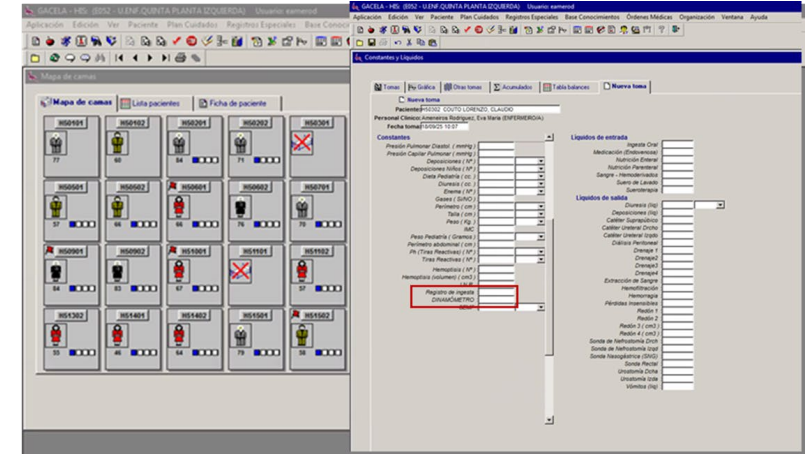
GACELA - HIS: (0352 - U.ENF.QUINTA PLANTA IZQUIERDA) Usuario: eamerod
Aplicación Edición Ver Paciente Plan Cuidados Registros Especiales Base Conocim

Mapa de camas

Mapa de camas | Lista pacientes | Ficha de paciente

H50101 | H50102 | H50201 | H50202 | H50301
77 | 60 | 84 | 71 | 

H50501 | H50502 | H50601 | H50602 | H50701
57 | 66 | 66 | 74 | 70

H50901 | H50902 | H51001 | H51101 | H51102
84 | 81 | 67 | | 83

H51302 | H51401 | H51402 | H51501 | H51502
55 | 46 | 64 | 79 | 50

GACELA - HIS: (0352 - U.ENF.QUINTA PLANTA IZQUIERDA) Usuario: eamerod
Aplicación Edición Ver Paciente Plan Cuidados Registros Especiales Base Conocimientos Órdenes Médicas Organización Ventana Ayuda

Constantes y Líquidos

Tomas | Gráfica | Otras tomas | Acumulados | Tabla balances | Nueva toma

Nueva toma
Paciente H50302 COUTO LORENZO, CLAUDIO
Personal Clínico Amenelros Rodriguez, Eva Maria (ENFERMERIA)
Fecha toma 10/09/25 10:07

Constantes
Presión Pulmonar Diastol. ( mmHg )
Presión Capilar Pulmonar ( mmHg )
Deposiciones ( Nº )
Deposiciones Niños ( Nº )
Dieta Pediatria ( cc. )
Diuresis ( cc. )
Enema ( Nº )
Gases ( Si/NO )
Perímetro ( cm )
Talla ( cm )
Peso ( Kg. )
IMC
Peso Pediatría ( Gramos )
Perímetro abdominal ( cm )
Ph (Tiras Reactivas) ( Nº )
Tiras Reactivas ( Nº )
Hemoptisis ( Nº )
Hemoptisis (volumen) ( cm3 )
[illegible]
Registro de ingesta
DINAMÓMETRO
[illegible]

Líquidos de entrada
Ingesta Oral
Medicación (Endovenosa)
Nutrición Enteral
Nutrición Parenteral
Sangre - Hemoderivados
Suero de Lavado
Sueroterapia

Líquidos de salida
Diuresis (Iiq)
Deposiciones (liq)
Catéter Suprapúbico
Catéter Ureteral Drcho
Catéter Ureteral Izqdo
Diálisis Peritoneal
Drenaje 1
Drenaje2
Drenaje3
Drenaje4
Extracción de Sangre
Hemofiltración
Hemorragia
Pérdidas Insensibles
Redón 1
Redón 2
Redón 3 ( cm3 )
Redón 4 ( cm3 )
Sonda de Nefrostomía Drch
Sonda de Nefrostomía Izqd
Sonda Nasogástrica (SNG)
Sonda Rectal
Urostomía Dcha
Urostomía Izda
Vómitos (liq)